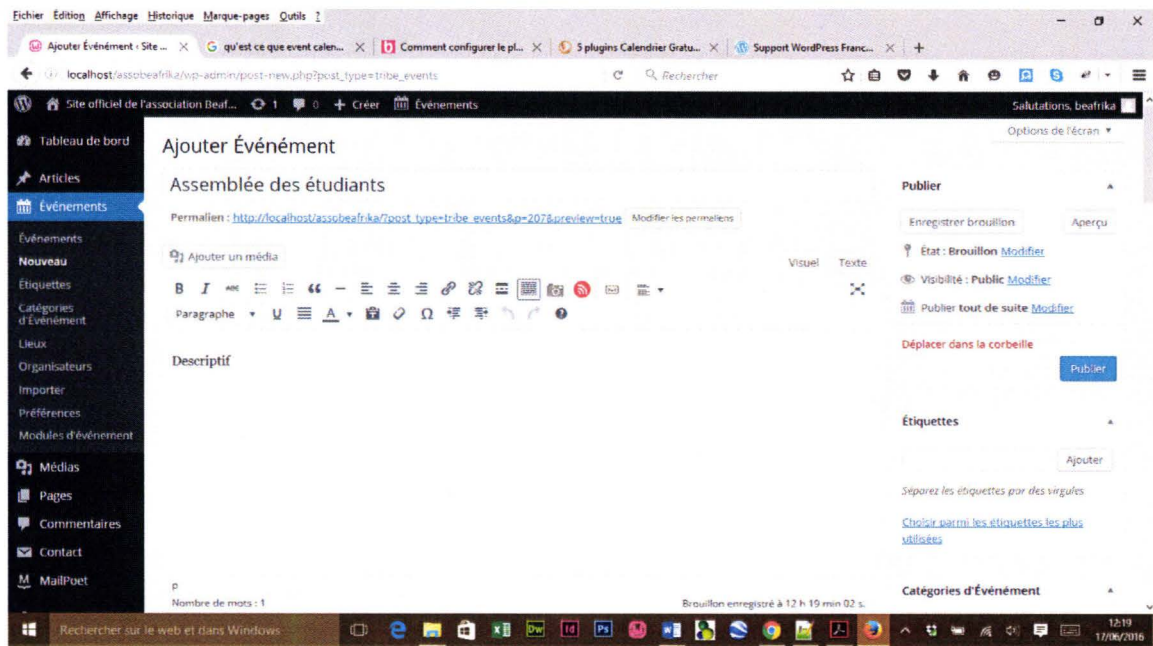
Fichier Édition Affichage Historique Marque-pages Outils ?

Ajouter Événement ‹ Site ... ×
qu'est ce que event calen... ×
Comment configurer le pl... ×
5 plugins Calendrier Gratu... ×
Support WordPress Franc... ×
+

localhost/assobeafrika/wp-admin/post-new.php?post_type=tribe_events
Rechercher

Site officiel de l'association Beaf... 1 0 + Créer Événements
Salutations, beafrika

Tableau de bord
Articles
Événements
Événements
Nouveau
Étiquettes
Catégories d'Événement
Lieux
Organisateurs
Importer
Préférences
Modules d'événement
Médias
Pages
Commentaires
Contact
MailPoet

Options de l'écran ▾

Ajouter Événement

Assemblée des étudiants

Permalien : http://localhost/assobeafrika/?post_type=tribe_events&p=207&preview=true Modifier les permaliens

Ajouter un média

Visuel Texte

Paragraphe

Descriptif

p
Nombre de mots : 1
Brouillon enregistré à 12 h 19 min 02 s.

Publier

Enregistrer brouillon
Aperçu

État : Brouillon Modifier

Visibilité : Public Modifier

Publier tout de suite Modifier

Déplacer dans la corbeille

Publier

Étiquettes

Ajouter

Séparez les étiquettes par des virgules

Choisir parmi les étiquettes les plus utilisées

Catégories d'Événement

Rechercher sur le web et dans Windows

12:19
17/06/2016